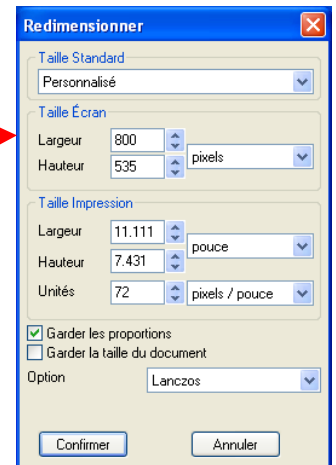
Redimensionner

Taille Standard
Personnalisé

Taille Écran
Largeur 800
Hauteur 535
pixels

Taille Impression
Largeur 11.111
pouce
Hauteur 7.431
Unités 72
pixels / pouce

Garder les proportions
Garder la taille du document

Option
Lanczos

Confirmer
Annuler